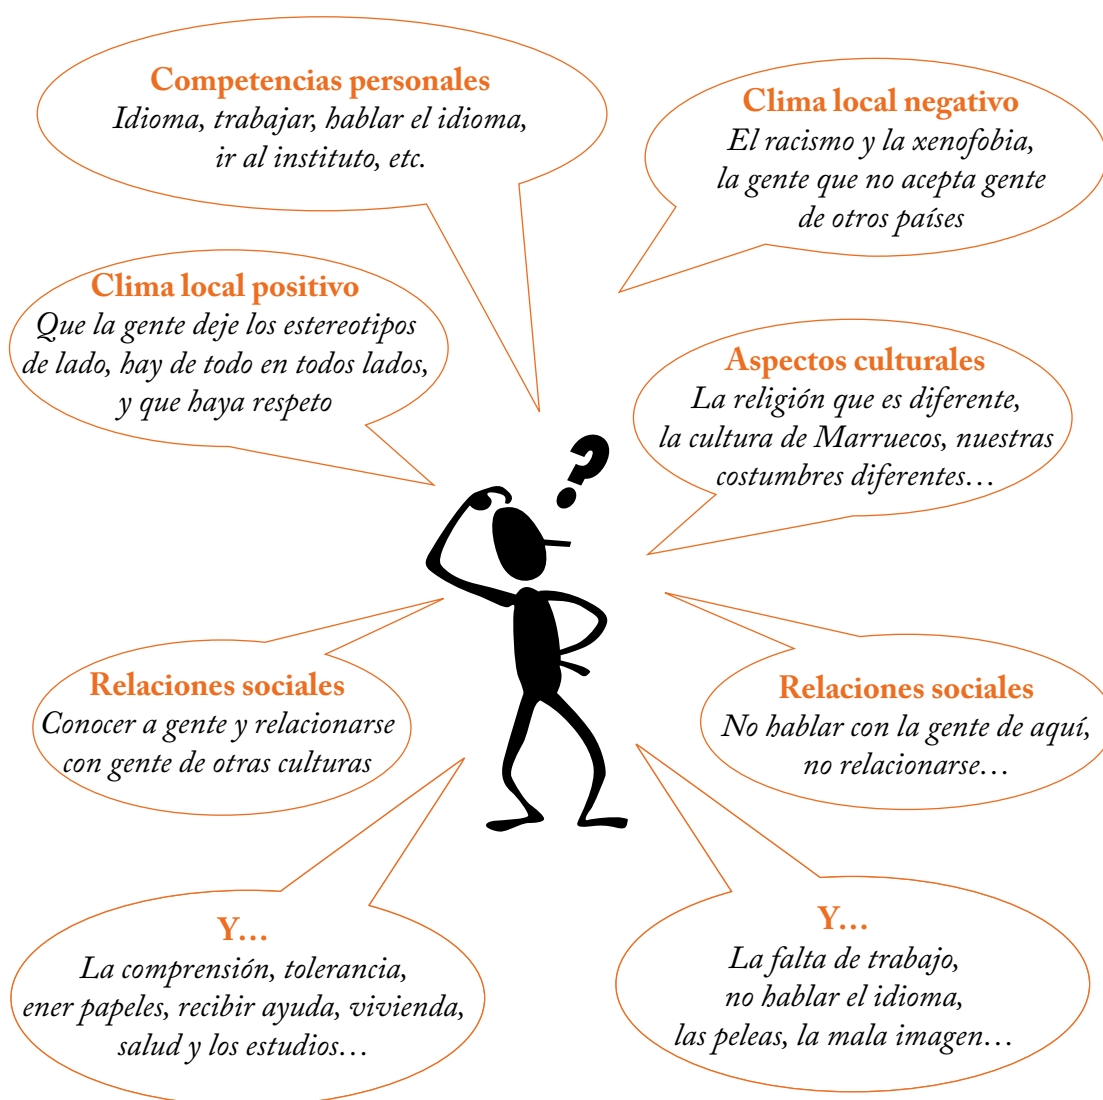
Competencias personales
Idioma, trabajar, hablar el idioma, ir al instituto, etc.

Clima local negativo
El racismo y la xenofobia, la gente que no acepta gente de otros países

Clima local positivo
Que la gente deje los estereotipos de lado, hay de todo en todos lados, y que haya respeto

Aspectos culturales
La religión que es diferente, la cultura de Marruecos, nuestras costumbres diferentes…

Relaciones sociales
Conocer a gente y relacionarse con gente de otras culturas

Relaciones sociales
No hablar con la gente de aquí, no relacionarse…

Y…
La comprensión, tolerancia, ener papeles, recibir ayuda, vivienda, salud y los estudios…

Y…
La falta de trabajo, no hablar el idioma, las peleas, la mala imagen…